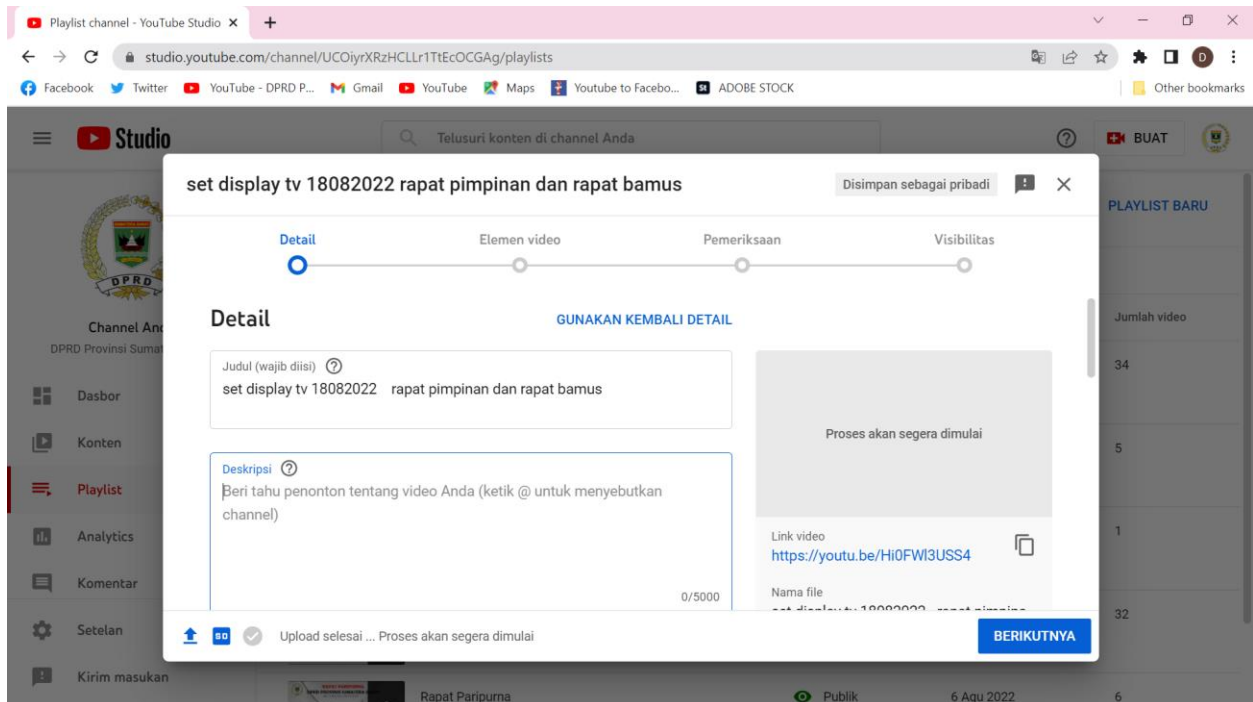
Playlist channel - YouTube Studio ×

studio.youtube.com/channel/UCOiyrXRzHCLLr1TtEcOCGAg/playlists

Facebook Twitter YouTube - DPRD P... Gmail YouTube Maps Youtube to Facebo... ADOBE STOCK Other bookmarks

Studio

Telusuri konten di channel Anda

BUAT

Channel An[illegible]
DPRD Provinsi Suma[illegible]

Dasbor
Konten
Playlist
Analytics
Komentar
Setelan
Kirim masukan

PLAYLIST BARU
Jumlah video
34
5
1
32
6

Rapat Paripurna Publik 6 Agu 2022

set display tv 18082022 rapat pimpinan dan rapat bamus

Disimpan sebagai pribadi

Detail
Elemen video
Pemeriksaan
Visibilitas

Detail

GUNAKAN KEMBALI DETAIL

Judul (wajib diisi)
set display tv 18082022 rapat pimpinan dan rapat bamus

Deskripsi
Beri tahu penonton tentang video Anda (ketik @ untuk menyebutkan channel)

0/5000

Proses akan segera dimulai

Link video
https://youtu.be/Hi0FWI3USS4

Nama file
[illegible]

Upload selesai ... Proses akan segera dimulai

BERIKUTNYA